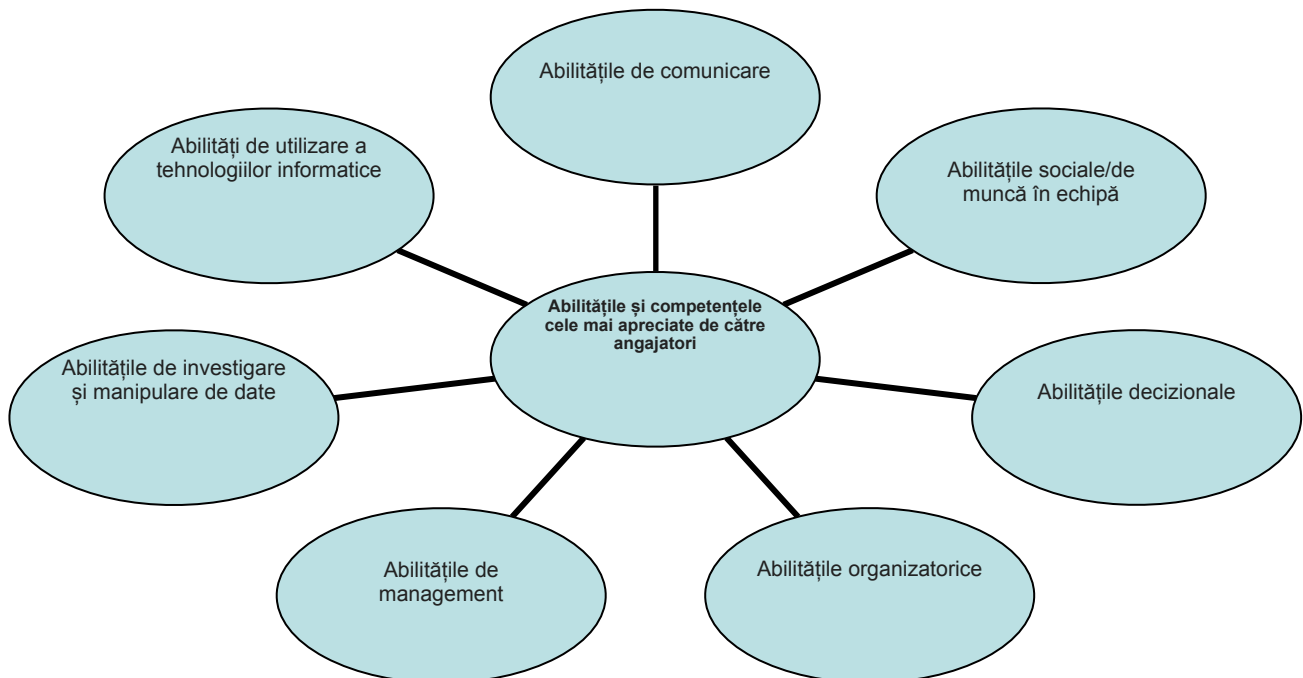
Abilitățile de comunicare

Abilități de utilizare a tehnologiilor informatice

Abilitățile sociale/de muncă în echipă

Abilitățile și competențele cele mai apreciate de către angajatori

Abilitățile de investigare și manipulare de date

Abilitățile decizionale

Abilitățile de management

Abilitățile organizatorice